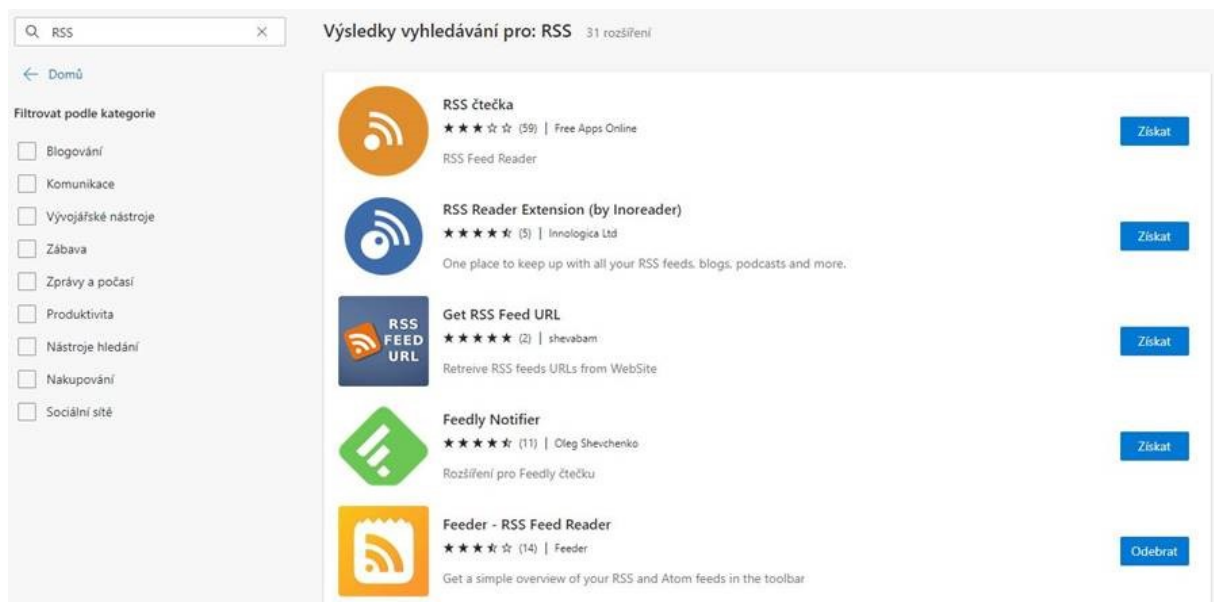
RSS ×

← Domů

Filtrovat podle kategorie

Blogování

Komunikace

Vývojářské nástroje

Zábava

Zprávy a počasí

Produktivita

Nástroje hledání

Nakupování

Sociální sítě

Výsledky vyhledávání pro: RSS 31 rozšíření

RSS čtečka
★★★☆☆ (59) | Free Apps Online
RSS Feed Reader
Získat

RSS Reader Extension (by Inoreader)
★★★★☆ (5) | Innologica Ltd
One place to keep up with all your RSS feeds, blogs, podcasts and more.
Získat

RSS FEED URL
Get RSS Feed URL
★★★★★ (2) | shevabam
Retreive RSS feeds URLs from WebSite
Získat

Feedly Notifier
★★★★☆ (11) | Oleg Shevchenko
Rozšíření pro Feedly čtečku
Získat

Feeder - RSS Feed Reader
★★★☆☆ (14) | Feeder
Get a simple overview of your RSS and Atom feeds in the toolbar
Odebrat